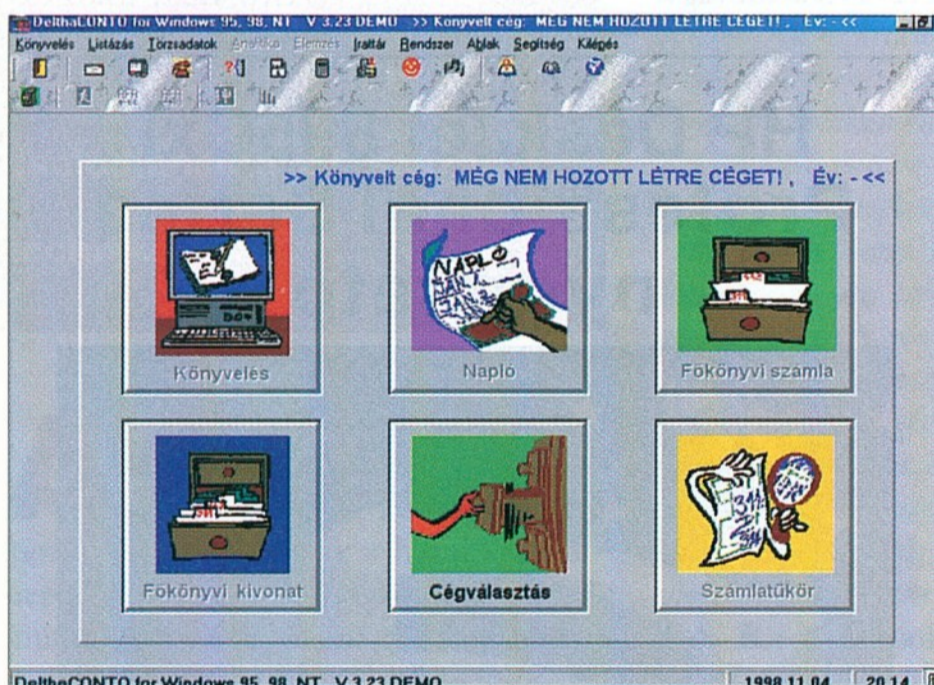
DelthaCONTO for Windows 95, 98, NT V 3.23 DEMO >> Könyvelt cég: MÉG NEM HOZOTT LÉTRE CÉGET! , Év: - <<

Könyvelés Listázás Törzsadatok Analitika Elemzés Irattár Rendszer Ablak Segítség Kilépés

>> Könyvelt cég: MÈG NEM HOZOTT LÈTRE CÈGET! , Év: - <<

Könyvelés

NAPLÓ

Napló

Főkönyvi számla

Főkönyvi kivonat

Cégválasztás

Számlatükör

DelthaCONTO for Windows 95, 98, NT V 3.23 DEMO

1998.11.04

20:14